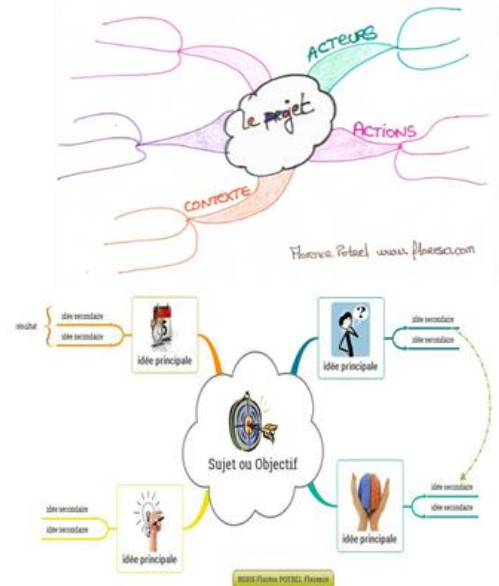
ACTEURS

le projet

ACTIONS

CONTEXTE

Florence Potrel www.floreisa.com

résultat

idée secondaire

idée secondaire

idée principale

idée principale

idée secondaire

idée secondaire

Sujet ou Objectif

idée secondaire

idée secondaire

idée principale

idée secondaire

idée secondaire

idée principale

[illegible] Florence POTREL Florence